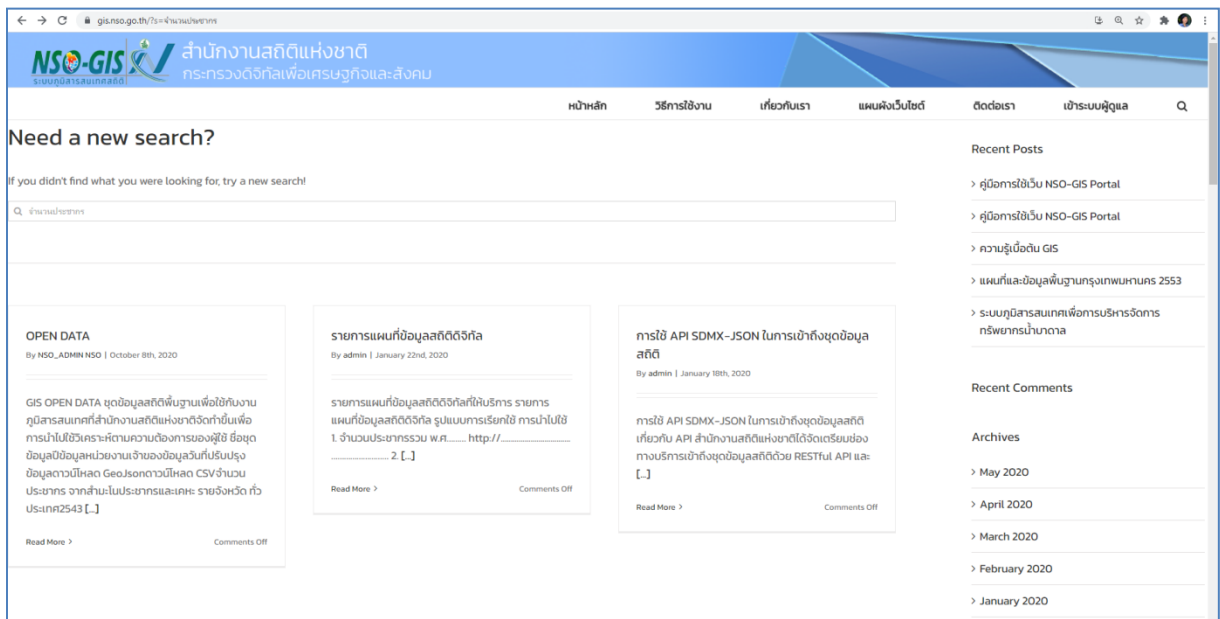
gis.nso.go.th/?s=จำนวนประชากร

NSO-GIS
ระบบภูมิสารสนเทศสถิติ
สำนักงานสถิติแห่งชาติ
กระทรวงดิจิทัลเพื่อเศรษฐกิจและสังคม

หน้าหลัก วิธีการใช้งาน เกี่ยวกับเรา แผนผังเว็บไซต์ ติดต่อเรา เข้าระบบผู้ดูแล

Need a new search?

If you didn't find what you were looking for, try a new search!

จำนวนประชากร

OPEN DATA
By NSO_ADMIN NSO | October 8th, 2020

GIS OPEN DATA ชุดข้อมูลสถิติพื้นฐานเพื่อใช้กับงานภูมิสารสนเทศที่สำนักงานสถิติแห่งชาติจัดทำขึ้นเพื่อการนำไปใช้วิเคราะห์ตามความต้องการของผู้ใช้ ชื่อชุดข้อมูลมีข้อมูลหน่วยงานเจ้าของข้อมูลวันที่ปรับปรุงข้อมูลดาวน์โหลด GeoJsonดาวน์โหลด CSVจำนวนประชากร จากสำมะโนประชากรและเคหะ รายจังหวัด ทั่วประเทศ2543 [...]

Read More >
Comments Off

รายการแผนที่ข้อมูลสถิติดิจิทัล
By admin | January 22nd, 2020

รายการแผนที่ข้อมูลสถิติดิจิทัลที่ให้บริการ รายการแผนที่ข้อมูลสถิติดิจิทัล รูปแบบการเรียกใช้ การนำไปใช้ 1. จำนวนประชากรรวม พ.ศ........ http://................................ ................................ 2. [...]

Read More >
Comments Off

การใช้ API SDMX-JSON ในการเข้าถึงชุดข้อมูลสถิติ
By admin | January 18th, 2020

การใช้ API SDMX-JSON ในการเข้าถึงชุดข้อมูลสถิติ เกี่ยวกับ API สำนักงานสถิติแห่งชาติได้จัดเตรียมช่องทางบริการเข้าถึงชุดข้อมูลสถิติด้วย RESTful API และ [...]

Read More >
Comments Off

Recent Posts
> คู่มือการใช้เว็บ NSO-GIS Portal
> คู่มือการใช้เว็บ NSO-GIS Portal
> ความรู้เบื้องต้น GIS
> แผนที่และข้อมูลพื้นฐานกรุงเทพมหานคร 2553
> ระบบภูมิสารสนเทศเพื่อการบริหารจัดการทรัพยากรน้ำบาดาล

Recent Comments

Archives
> May 2020
> April 2020
> March 2020
> February 2020
> January 2020